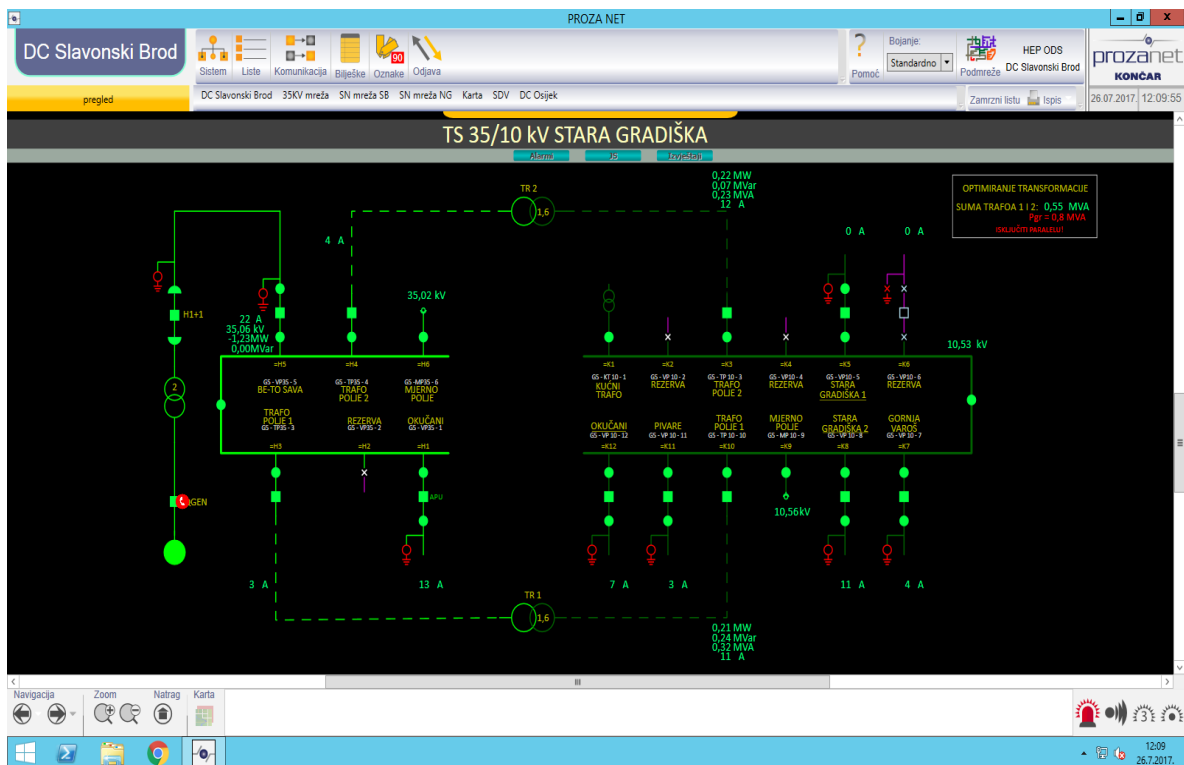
PROZA NET

DC Slavonski Brod

Sistem Liste Komunikacija Bilješke 90 Oznake Odjava

Pomoć Bojanje: Standardno Podmreže HEP ODS DC Slavonski Brod prozanet KONČAR

pregled

DC Slavonski Brod 35KV mreža SN mreža SB SN mreža NG Karta SDV DC Osijek

Zamrzni listu Ispis 26.07.2017 12:09:55

TS 35/10 kV STARA GRADIŠKA

Alarmi Js Izvještaji

TR 2 1,6
0,22 MW
0,07 MVar
0,23 MVA
12 A

OPTIMIRANJE TRANSFORMACIJE
SUMA TRAFOA 1 i 2: 0,55 MVA
Pgr = 0,8 MVA
ISKLJUČITI PARALELU!

4 A
0 A 0 A

H1+1
35,02 kV
22 A
35,06 kV
-1,23MW
0,00MVar

10,53 kV

2

=H5 =H4 =H6
GS - VP35 - 5 BE-TO SAVA
GS - TP35 - 4 TRAFO POLJE 2
GS - MP35 - 6 MJERNO POLJE
TRAFO POLJE 1 GS - TP35 - 3
REZERVA GS - VP35 - 2
OKUČANI GS - VP35 - 1
=H3 =H2 =H1

=K1 =K2 =K3 =K4 =K5 =K6
GS - KT 10 - 1 KUĆNI TRAFO
GS - VP 10 - 2 REZERVA
GS - TP 10 - 3 TRAFO POLJE 2
GS - VP10 - 4 REZERVA
GS - VP10 - 5 STARA GRADIŠKA 1
GS - VP10 - 6 REZERVA
OKUČANI GS - VP 10 - 12
PIVARE GS - VP 10 - 11
TRAFO POLJE 1 GS - TP 10 - 10
MJERNO POLJE GS - MP 10 - 9
STARA GRADIŠKA 2 GS - VP 10 - 8
GORNJA VAROŠ GS - VP 10 - 7
=K12 =K11 =K10 =K9 =K8 =K7

GEN
APU
10,56kV

3 A 13 A 7 A 3 A 11 A 4 A

TR 1 1,6
0,21 MW
0,24 MVar
0,32 MVA
11 A

Navigacija Zoom Natrag Karta

12:09
26.7.2017.